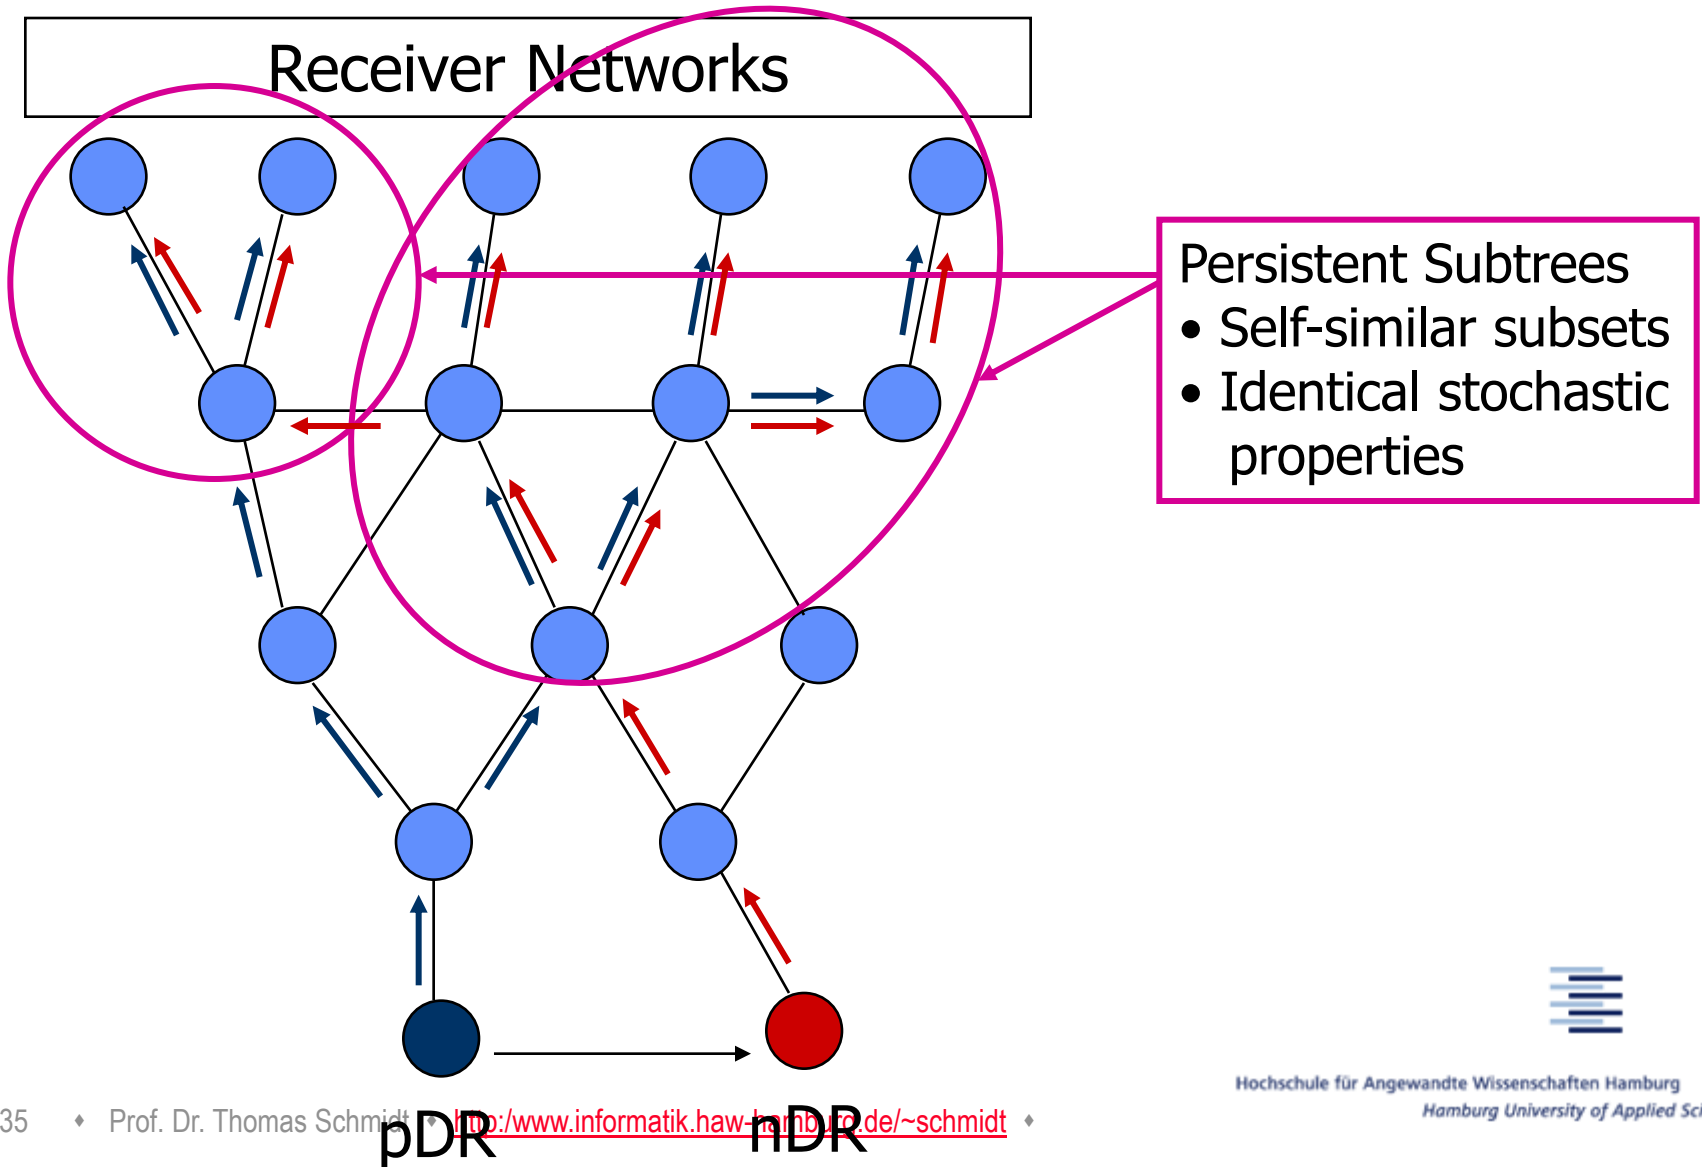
Receiver Networks

Persistent Subtrees
• Self-similar subsets
• Identical stochastic properties

pDR

nDR

35 ♦ Prof. Dr. Thomas Schmi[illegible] ♦ http://www.informatik.haw-hamburg.de/~schmidt ♦

Hochschule für Angewandte Wissenschaften Hamburg
Hamburg University of Applied Sci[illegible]